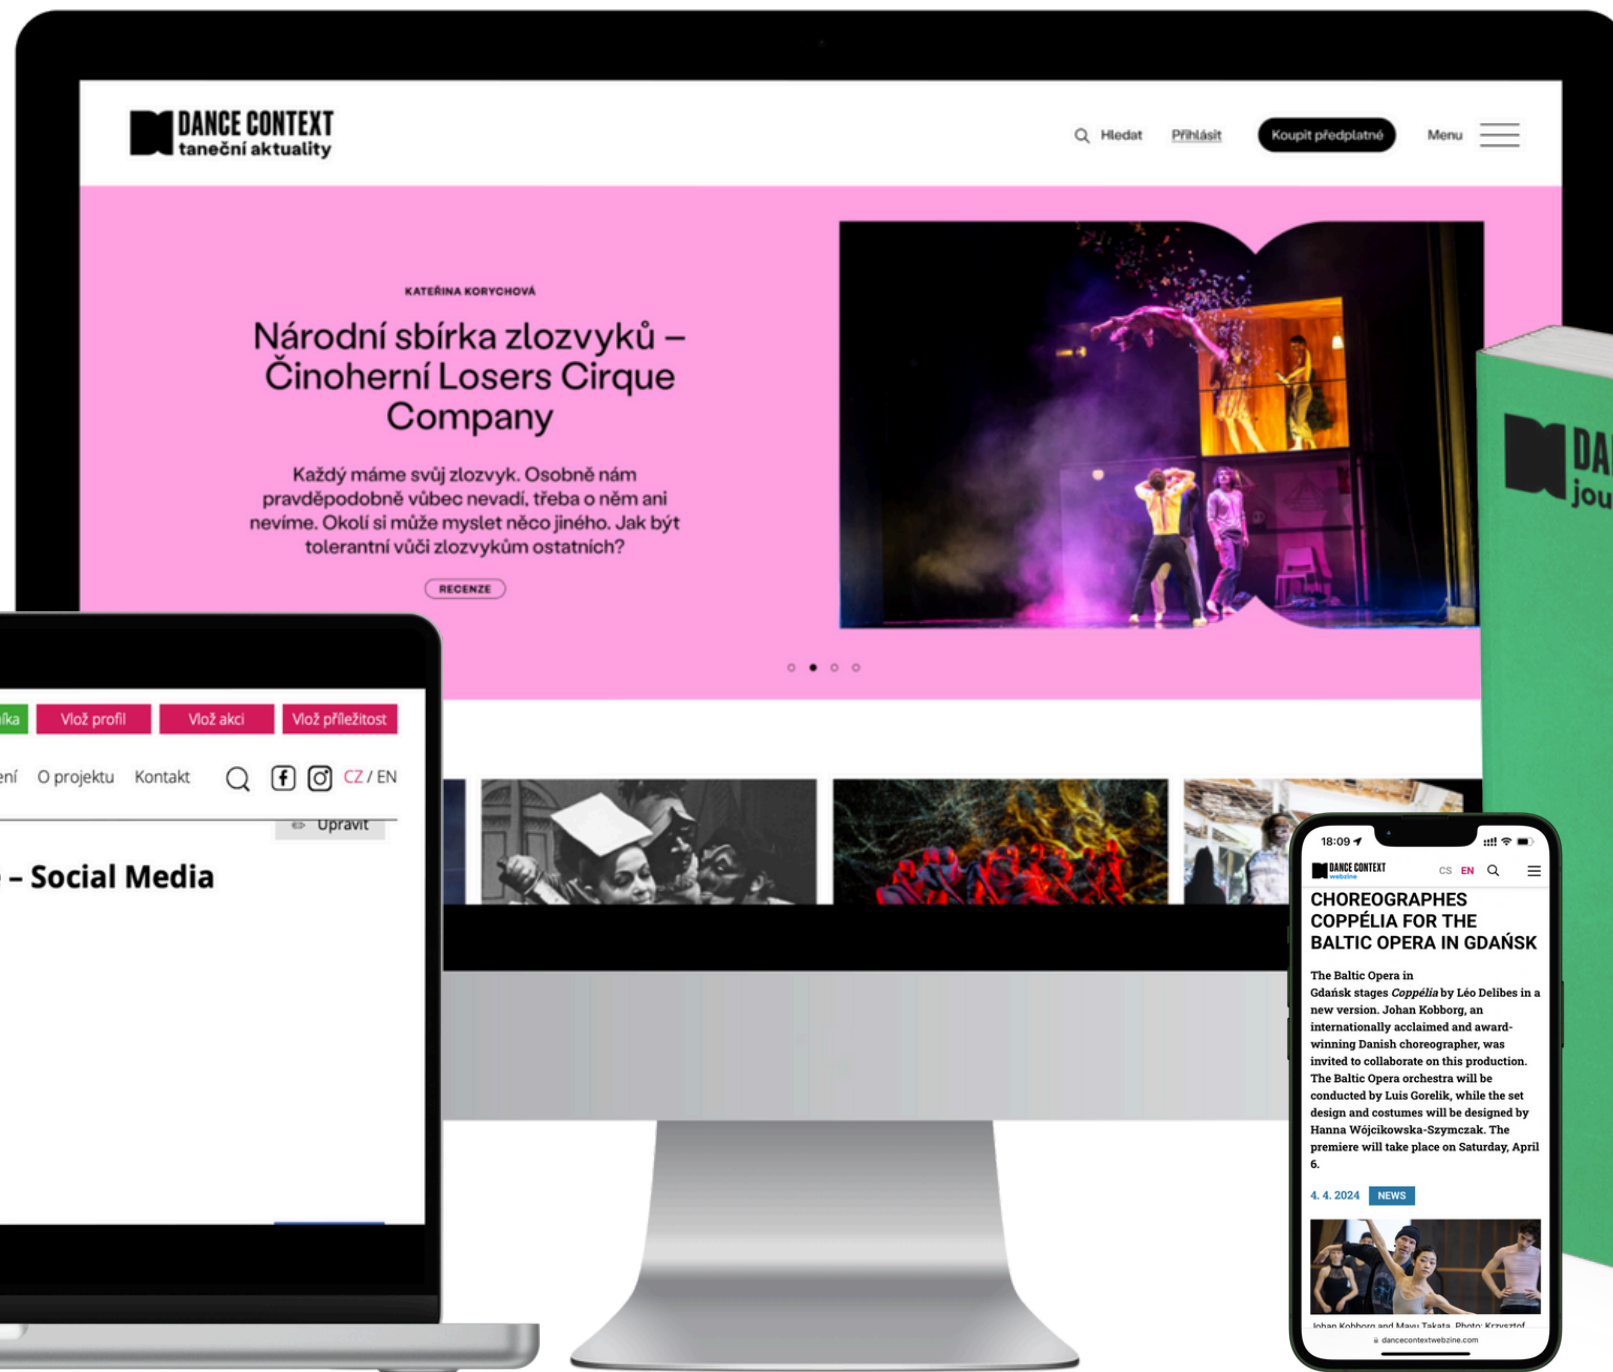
DANCE CONTEXT
taneční aktuality

Hledat Přihlásit Koupit předplatné Menu

KATEŘINA KORYCHOVÁ

Národní sbírka zlozvyků – Činoherní Losers Cirque Company

Každý máme svůj zlozvyk. Osobně nám pravděpodobně vůbec nevadí, třeba o něm ani nevíme. Okolí si může myslet něco jiného. Jak být tolerantní vůči zlozvykům ostatních?

RECENZE

DA
jou

ika Vlož profil Vlož akci Vlož příležitost

ení O projektu Kontakt CZ / EN

Upravit

– Social Media

18:09

DANCE CONTEXT webzine CS EN

CHOREOGRAPHES COPPÉLIA FOR THE BALTIC OPERA IN GDAŃSK

The Baltic Opera in Gdańsk stages *Coppélia* by Léo Delibes in a new version. Johan Kobborg, an internationally acclaimed and award-winning Danish choreographer, was invited to collaborate on this production. The Baltic Opera orchestra will be conducted by Luis Gorelik, while the set design and costumes will be designed by Hanna Wójcikowska-Szymczak. The premiere will take place on Saturday, April 6.

4. 4. 2024 NEWS

Johan Kobborg and Mayu Takata. Photo: Krzysztof

dancecontextwebzine.com